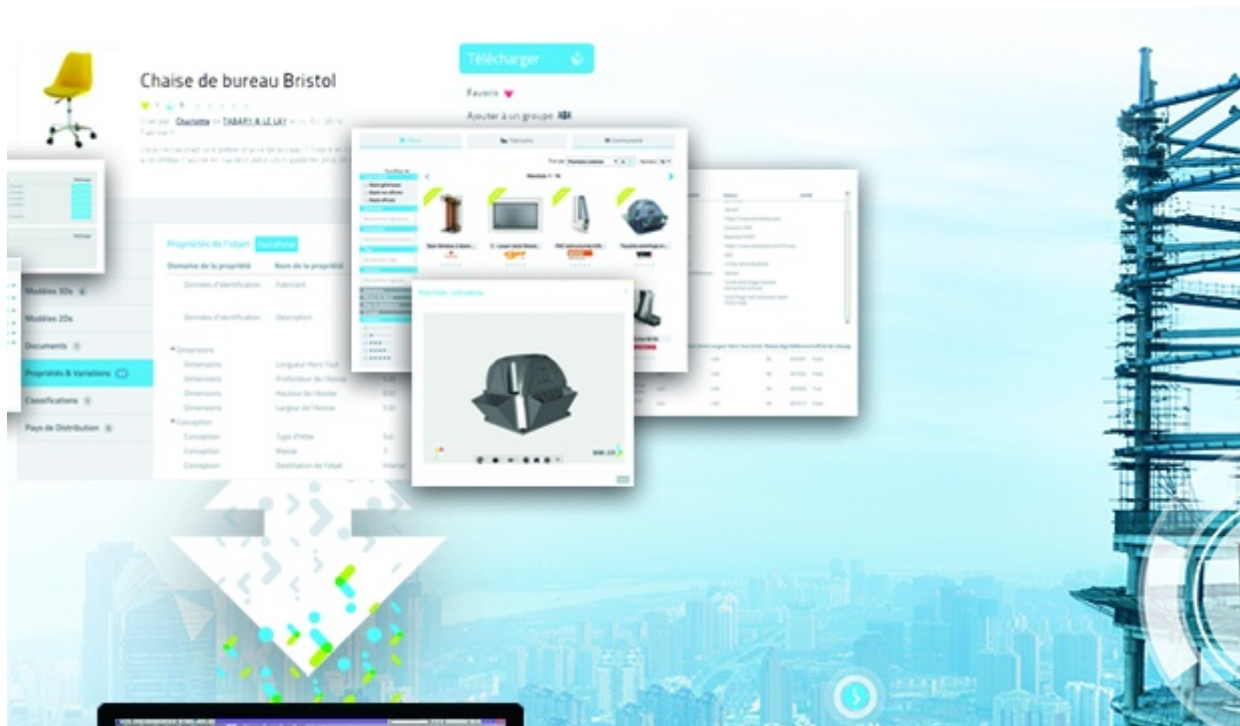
Chaise de bureau Bristol

Télécharger

Favoris

Ajouter à un groupe

Propriétés de l'objet

Domaine de la propriété

Nom de la propriété

Données d'identification

Fabricant

Données d'identification

Description

Dimensions

Dimensions

Longueur Hors Tout

Dimensions

Profondeur de l'Assise

Dimensions

Hauteur de l'Assise

Dimensions

Largeur de l'Assise

Conception

Conception

Type d'Hôte

Conception

Masse

Conception

Destination de l'objet

Modèles 3Ds

Modèles 2Ds

Documents

Propriétés & Variations

Classifications

Pays de Distribution